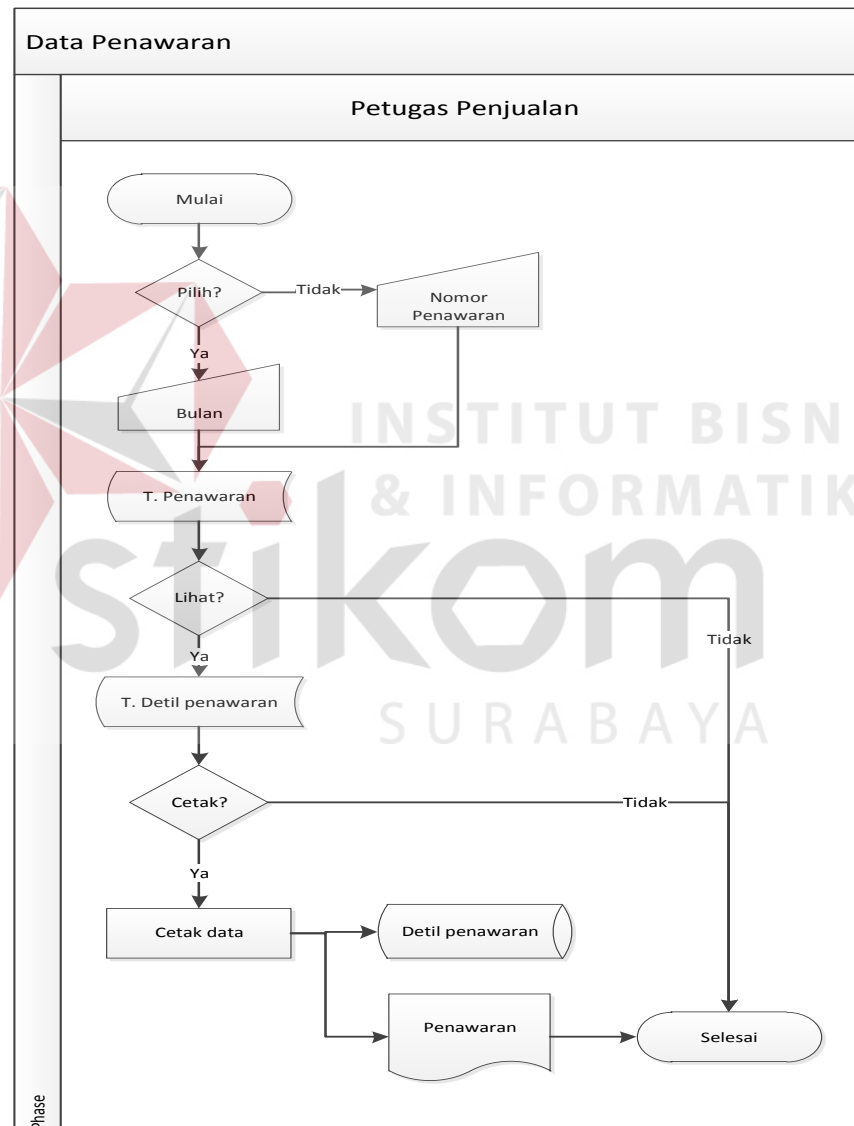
Data Penawaran

Petugas Penjualan

Mulai

Pilih?

Tidak

Nomor Penawaran

Ya

Bulan

T. Penawaran

Lihat?

Tidak

Ya

T. Detil penawaran

Cetak?

Tidak

Ya

Cetak data

Detil penawaran

Penawaran

Selesai

Phase

INSTITUT BISN
& INFORMATIK
stikom
SURABAYA